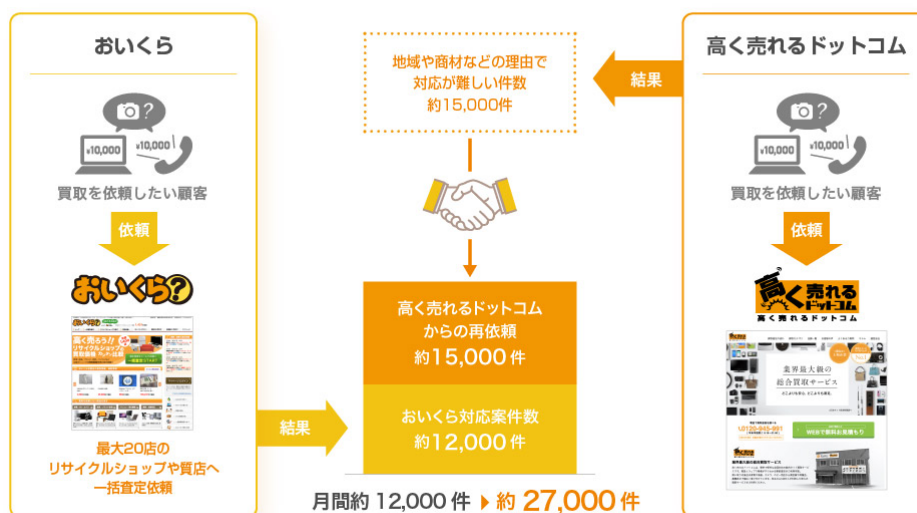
おいくら

¥10,000
¥10,000

買取を依頼したい顧客

依頼

おいくら?

高く売ろう!! リサイクルショップ 買取価格 一括比較

最大20店の
リサイクルショップや質店へ
一括査定依頼

地域や商材などの理由で
対応が難しい件数
約15,000件

結果

高く売れるドットコム
からの再依頼
約15,000件

結果

おいくら対応案件数
約12,000件

月間約 12,000 件 ▶ 約 27,000 件

高く売れるドットコム

¥10,000
¥10,000

買取を依頼したい顧客

依頼

高く売れる ドットコム
高く売れるドットコム

業界最大級の
総合買取サービス